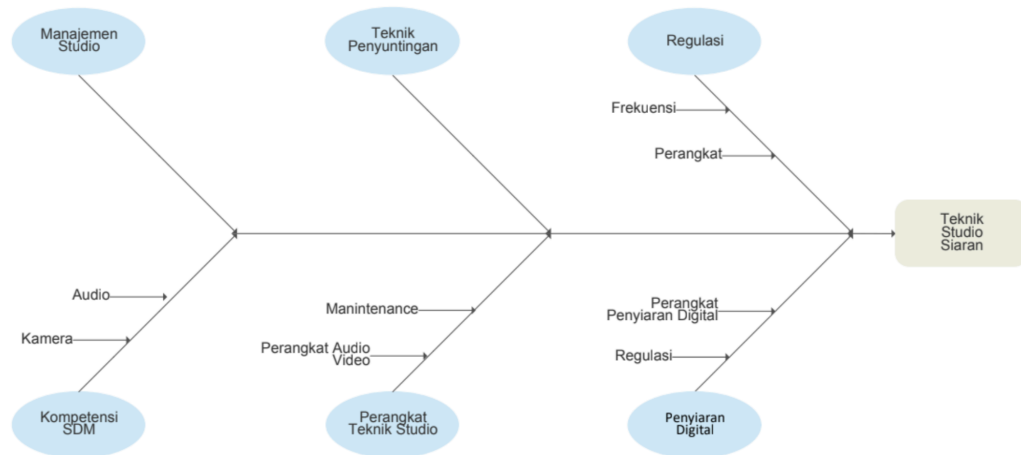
Manajemen Studio

Teknik Penyuntingan

Regulasi

Frekuensi

Perangkat

Teknik Studio Siaran

Audio

Kamera

Manintenance

Perangkat Audio Video

Perangkat Penyiaran Digital

Regulasi

Kompetensi SDM

Perangkat Teknik Studio

Penyiaran Digital